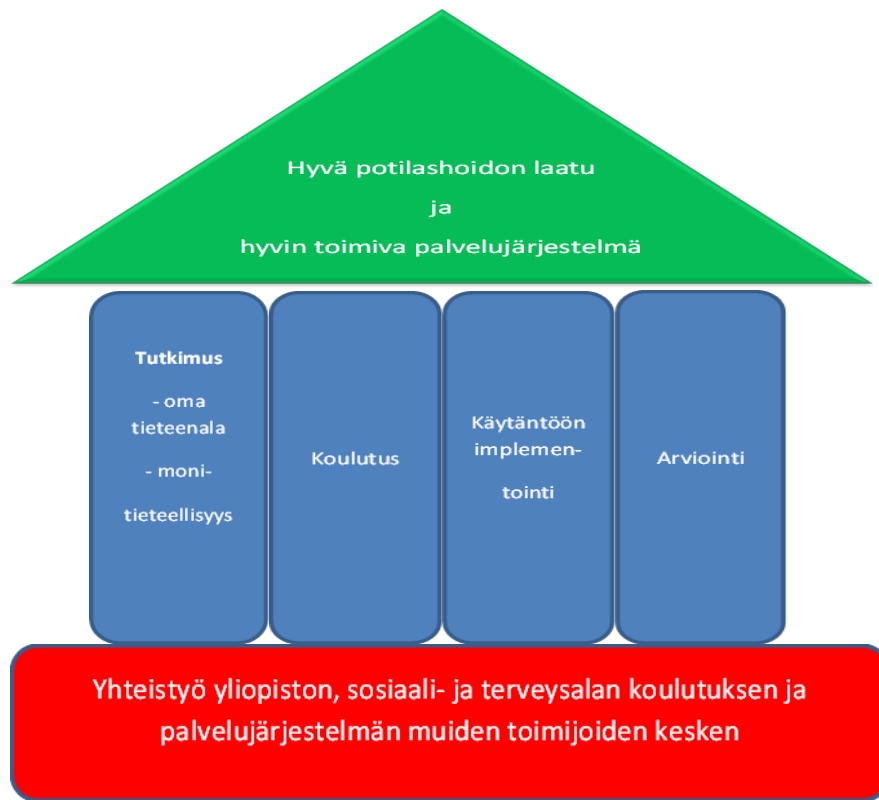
Hyvä potilashoidon laatu

ja

hyvin toimiva palvelujärjestelmä

Tutkimus

- oma tieteenala

- monitieteellisyys

Koulutus

Käytäntöön implementointi

Arviointi

Yhteistyö yliopiston, sosiaali- ja terveysalan koulutuksen ja palvelujärjestelmän muiden toimijoiden kesken